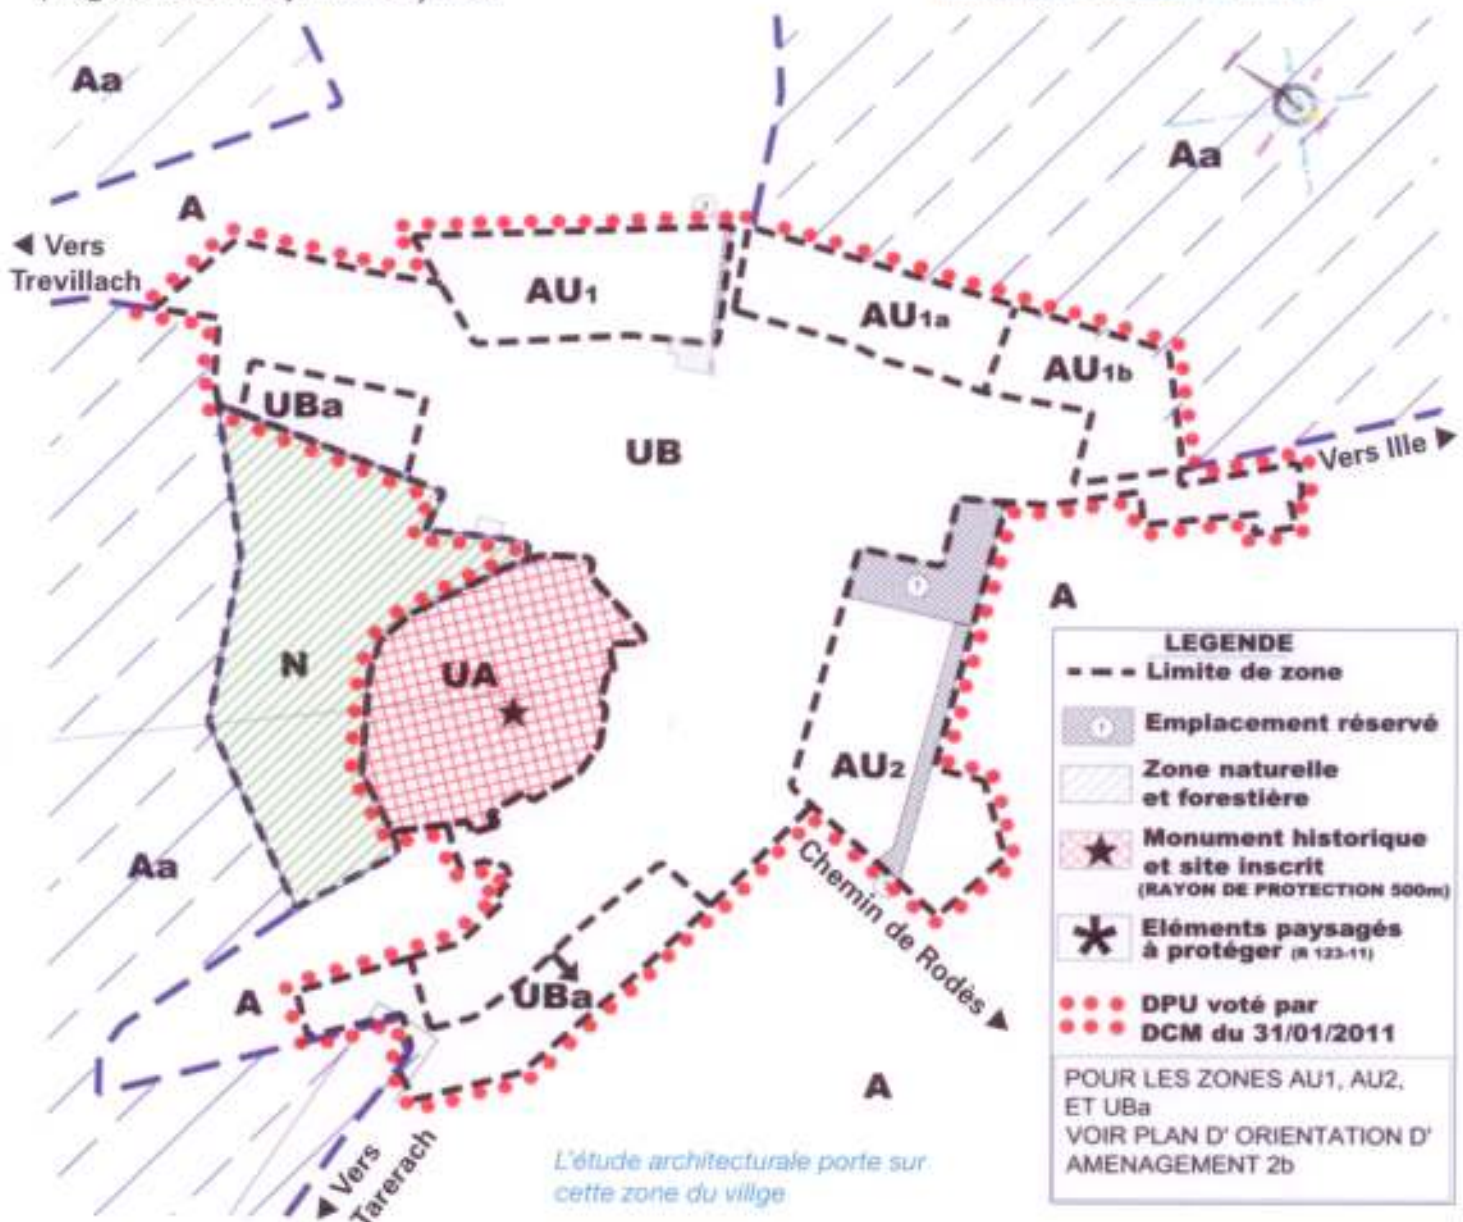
Aa

Aa

A

◀ Vers Trevillach

AU$_1$

AU$_{1a}$

AU$_{1b}$

UBa

UB

Vers Ille ▶

A

N

UA

AU$_2$

Aa

Chemin de Rodès ▶

A

UBa

A

◀ Vers Tarerach

L'étude architecturale porte sur cette zone du village

LEGENDE
Limite de zone
Emplacement réservé
Zone naturelle et forestière
Monument historique et site inscrit (RAYON DE PROTECTION 500m)
Eléments paysagés à protéger (R 123-11)
DPU voté par DCM du 31/01/2011

POUR LES ZONES AU1, AU2, ET UBa
VOIR PLAN D' ORIENTATION D' AMENAGEMENT 2b